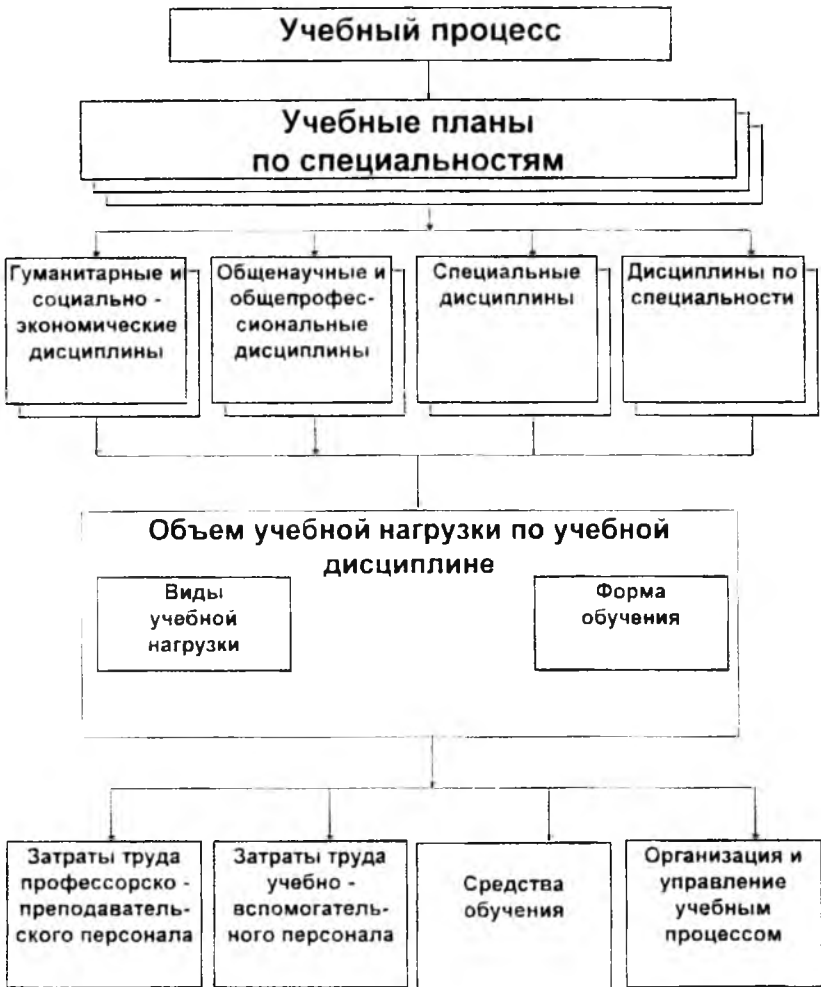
Учебный процесс

Учебные планы по специальностям

Гуманитарные и социально - экономические дисциплины

Общенаучные и общепрофессиональные дисциплины

Специальные дисциплины

Дисциплины по специальности

Объем учебной нагрузки по учебной дисциплине

Виды учебной нагрузки

Форма обучения

Затраты труда профессорско - преподавательского персонала

Затраты труда учебно - вспомогательного персонала

Средства обучения

Организация и управление учебным процессом